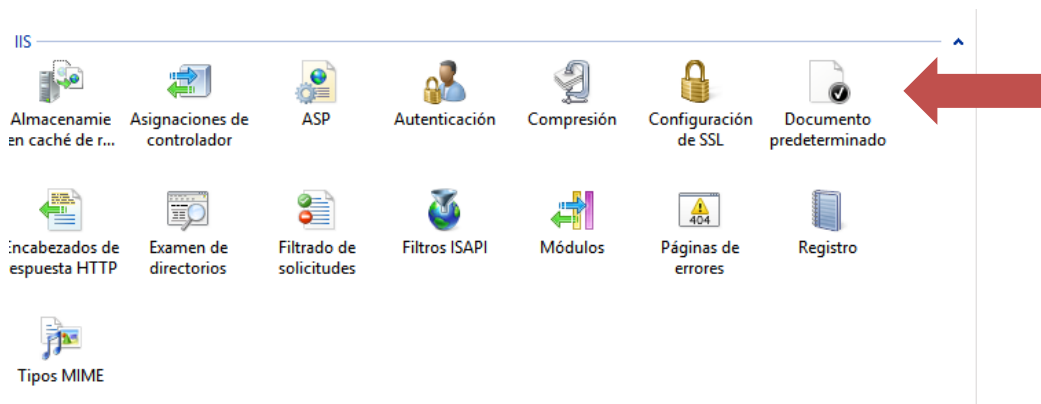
IIS

Almacenamie en caché de r...

Asignaciones de controlador

ASP

Autenticación

Compresión

Configuración de SSL

Documento predeterminado

Encabezados de espuesta HTTP

Examen de directorios

Filtrado de solicitudes

Filtros ISAPI

Módulos

Páginas de errores

404

Registro

Tipos MIME